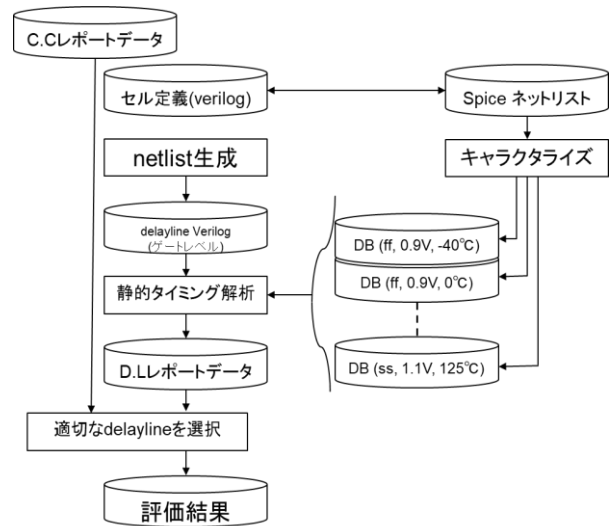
C.Cレポートデータ

セル定義(verilog)

Spice ネットリスト

netlist生成

キャラクタライズ

delayline Verilog
(ゲートレベル)

DB (ff, 0.9V, -40℃)

DB (ff, 0.9V, 0℃)

静的タイミング解析

D.Lレポートデータ

DB (ss, 1.1V, 125℃)

適切なdelaylineを選択

評価結果